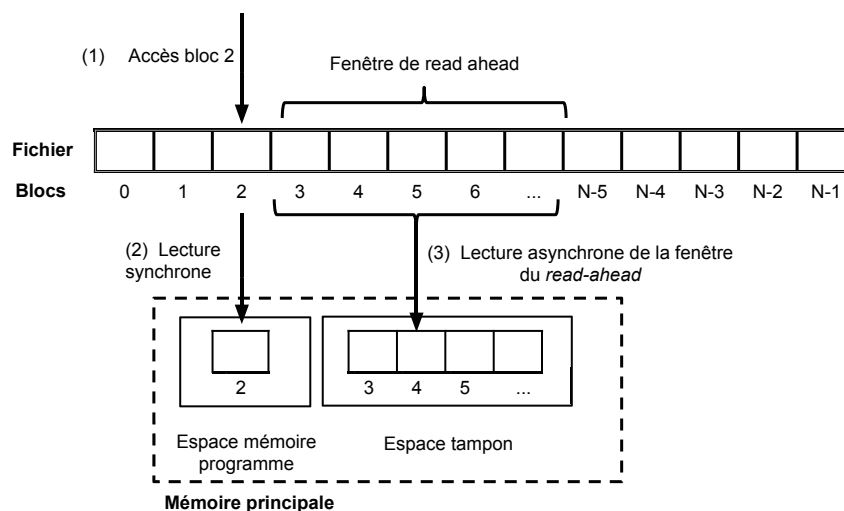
(1) Accès bloc 2

Fenêtre de read ahead

Fichier

Blocs 0 1 2 3 4 5 6 ... N-5 N-4 N-3 N-2 N-1

(2) Lecture synchrone

(3) Lecture asynchrone de la fenêtre du *read-ahead*

2

3 4 5 ...

Espace mémoire programme

Espace tampon

Mémoire principale